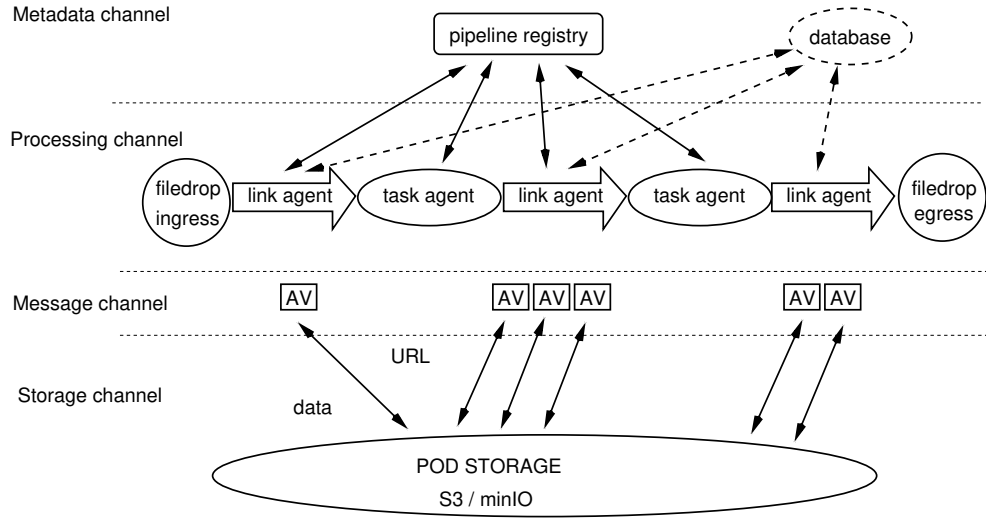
Metadata channel

pipeline registry

database

Processing channel

filedrop ingress

link agent

task agent

link agent

task agent

link agent

filedrop egress

Message channel

AV

AV AV AV

AV AV

URL

Storage channel

data

POD STORAGE

S3 / minIO